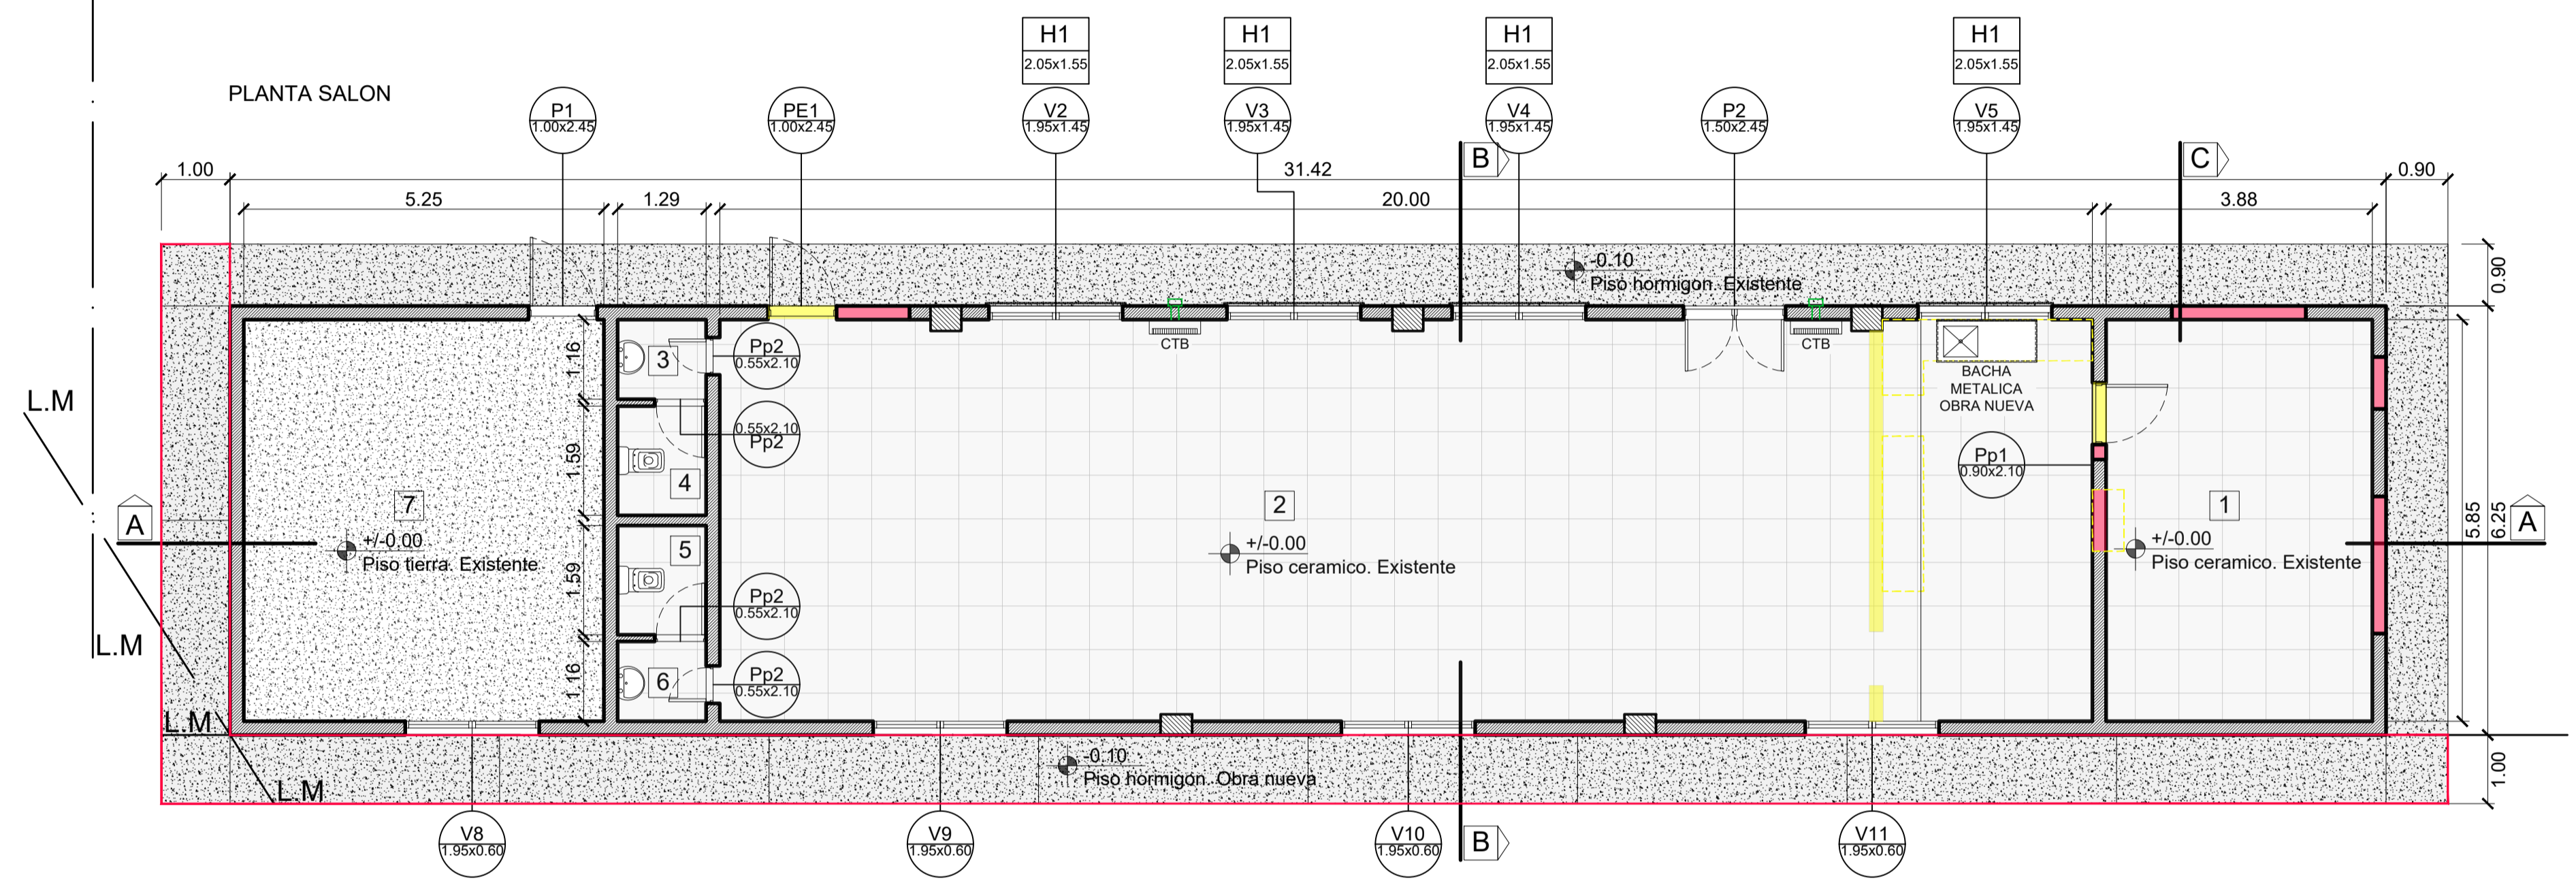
PLANTA SALON

H1
2.05x1.55

H1
2.05x1.55

H1
2.05x1.55

H1
2.05x1.55

P1
1.00x2.45

PE1
1.00x2.45

V2
1.95x1.45

V3
1.95x1.45

V4
1.95x1.45

P2
1.50x2.45

V5
1.95x1.45

B

C

1.00

31.42

0.90

5.25

1.29

20.00

3.88

-0.10
Piso hormigon. Existente

0.90

CTB

CTB

1.16

3

Pp2
0.55x2.10

BACHA
METALICA
OBRA NUEVA

L.M

1.59

4

0.55x2.10
Pp2

Pp1
0.90x2.10

7

2

1

A

+/-0.00
Piso tierra. Existente

+/-0.00
Piso ceramico. Existente

+/-0.00
Piso ceramico. Existente

5.85

6.25

A

5

1.59

Pp2
0.55x2.10

L.M

1.16

6

Pp2
0.55x2.10

L.M

-0.10
Piso hormigon. Obra nueva

1.00

L.M

V8
1.95x0.60

V9
1.95x0.60

V10
1.95x0.60

B

V11
1.95x0.60